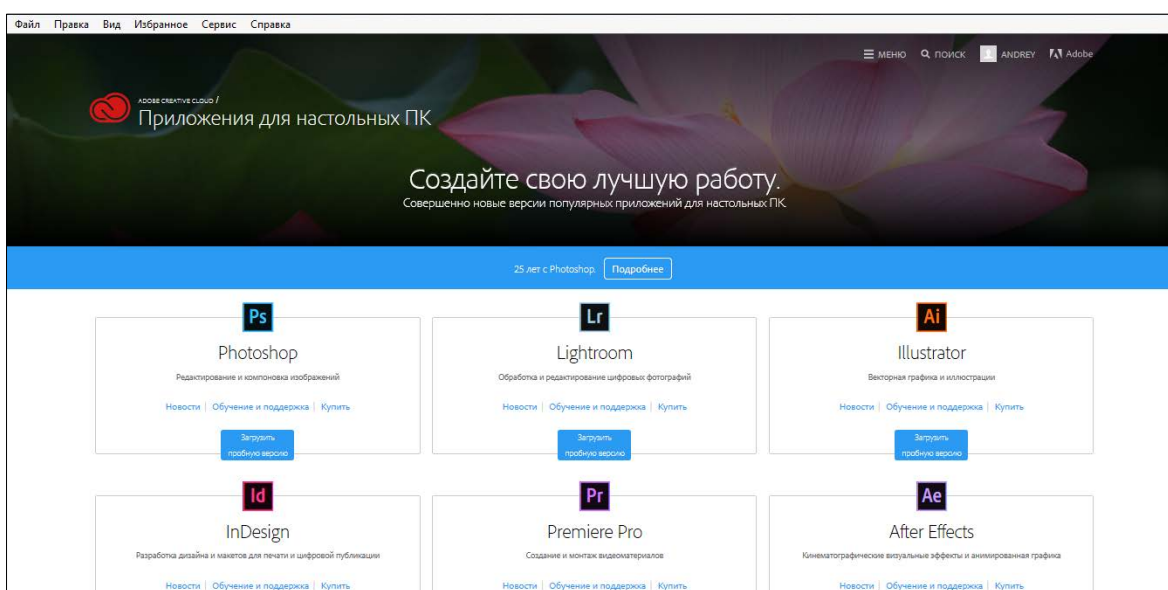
Файл Правка Вид Избранное Сервис Справка

МЕНЮ ПОИСК ANDREY Adobe

ADOBE CREATIVE CLOUD /
Приложения для настольных ПК

Создайте свою лучшую работу.
Совершенно новые версии популярных приложений для настольных ПК.

25 лет с Photoshop. Подробнее

Ps
Photoshop
Редактирование и компоновка изображений
Новости | Обучение и поддержка | Купить
Загрузить пробную версию

Lr
Lightroom
Обработка и редактирование цифровых фотографий
Новости | Обучение и поддержка | Купить
Загрузить пробную версию

Ai
Illustrator
Векторная графика и иллюстрации
Новости | Обучение и поддержка | Купить
Загрузить пробную версию

Id
InDesign
Разработка дизайна и макетов для печати и цифровой публикации
Новости | Обучение и поддержка | Купить

Pr
Premiere Pro
Создание и монтаж видеоматериалов
Новости | Обучение и поддержка | Купить

Ae
After Effects
Кинематографические визуальные эффекты и анимированная графика
Новости | Обучение и поддержка | Купить